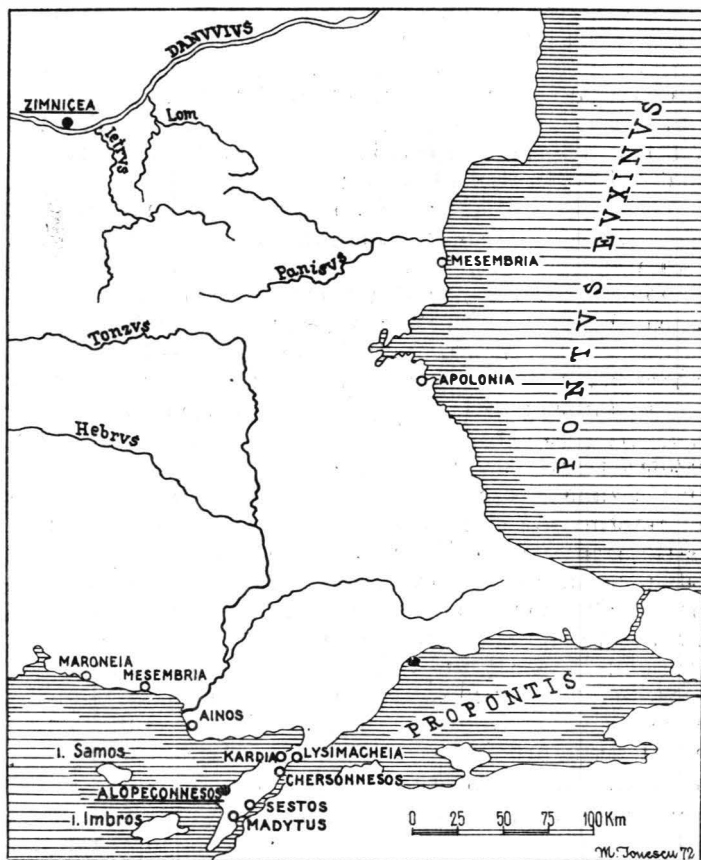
DANVVIVS
ZIMNICEA
Lom
Ietrvs
PONTVS EVXINVS
MESEMBRIA
Panisvs
Tonzvs
APOLONIA
Hebrvs
MARONEIA
MESEMBRIA
AINOS
PROPONTIS
i. Samos
KARDIA
LYSIMACHEIA
CHERSONNESOS
ALOPECONNESOS
SESTOS
i. Imbros
MADYTUS
0 25 50 75 100 Km
M. Ionescu 72